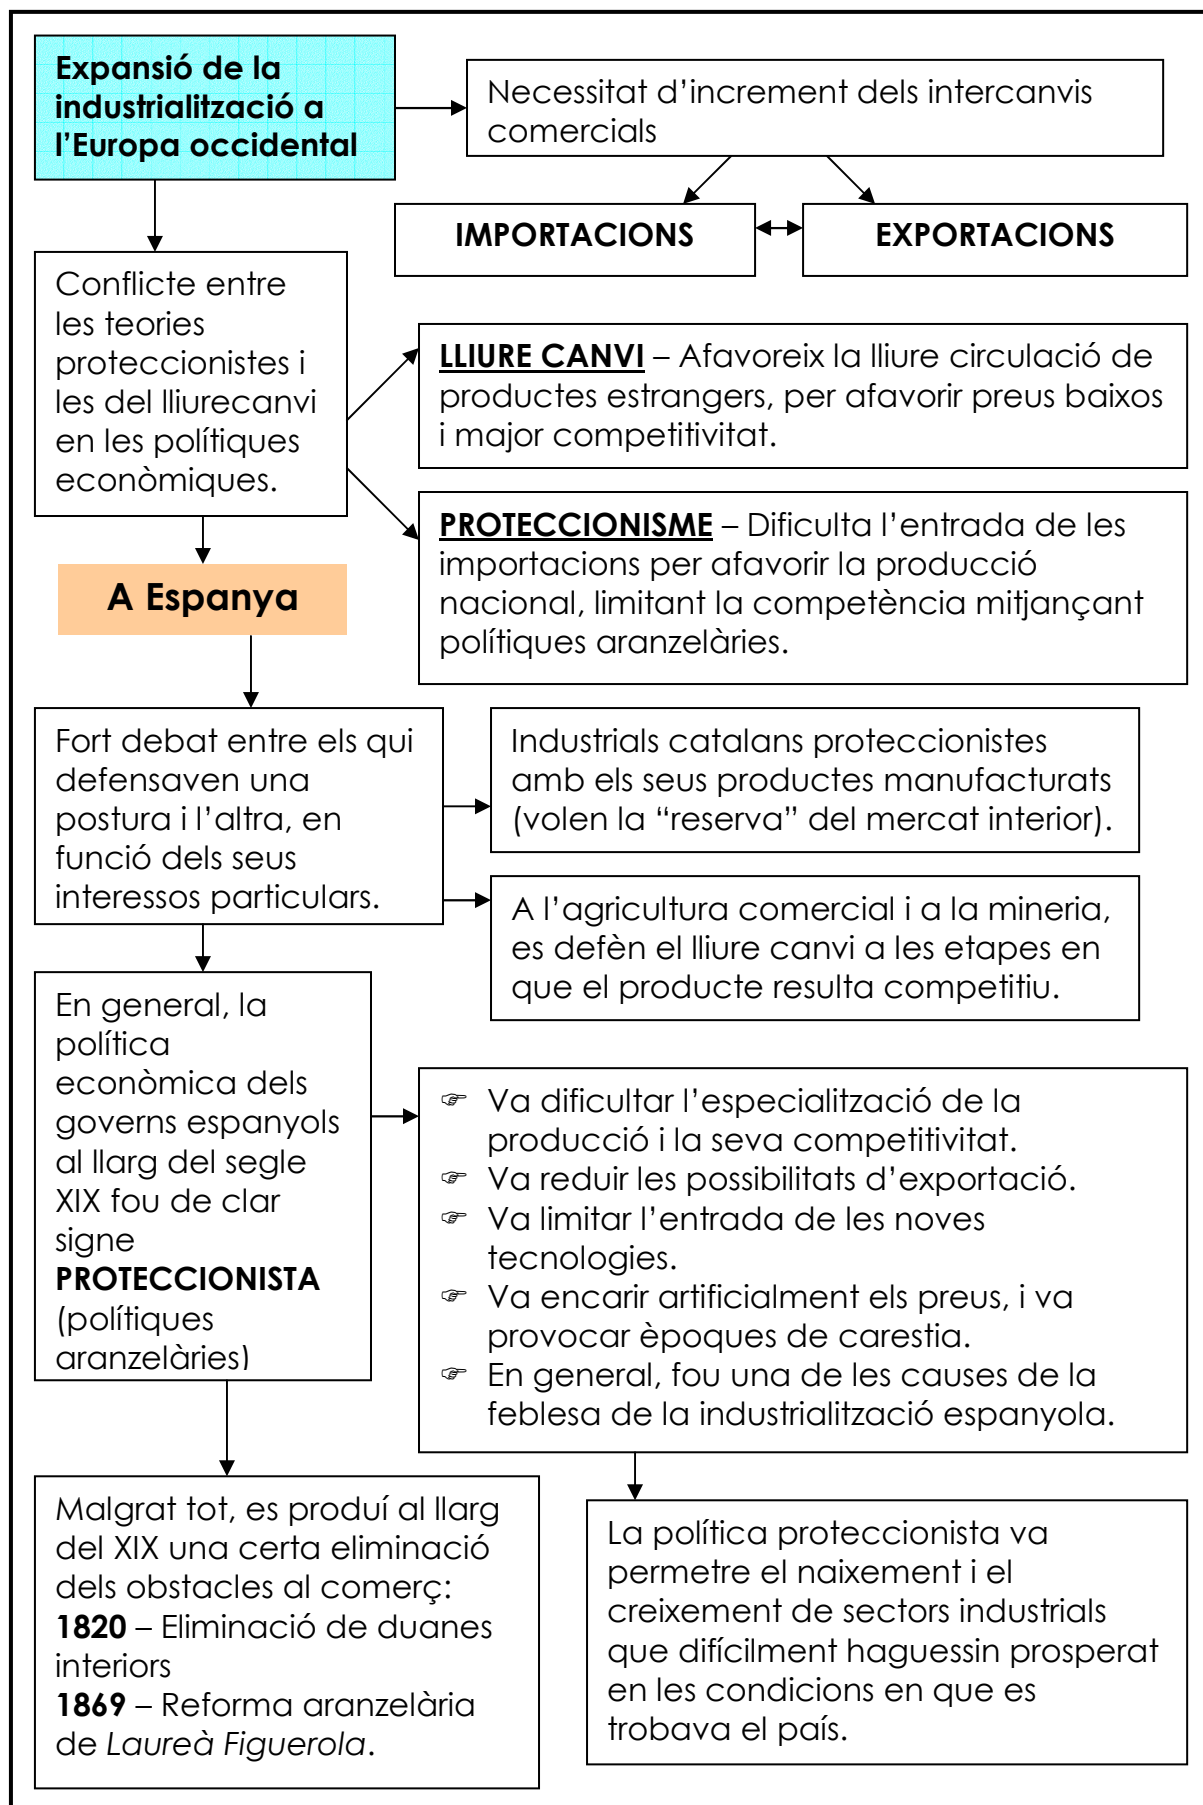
Expansió de la industrialització a l'Europa occidental

Necessitat d'increment dels intercanvis comercials

IMPORTACIONS

EXPORTACIONS

Conflicte entre les teories proteccionistes i les del lliurecanvi en les polítiques econòmiques.

LLIURE CANVI – Afavoreix la lliure circulació de productes estrangers, per afavorir preus baixos i major competitivitat.

PROTECCIONISME – Dificulta l'entrada de les importacions per afavorir la producció nacional, limitant la competència mitjançant polítiques aranzelàries.

A Espanya

Fort debat entre els qui defensaven una postura i l'altra, en funció dels seus interessos particulars.

Industrials catalans proteccionistes amb els seus productes manufacturats (volen la "reserva" del mercat interior).

A l'agricultura comercial i a la mineria, es defèn el lliure canvi a les etapes en que el producte resulta competitiu.

En general, la política econòmica dels governs espanyols al llarg del segle XIX fou de clar signe **PROTECCIONISTA** (polítiques aranzelàries)

☞ Va dificultar l'especialització de la producció i la seva competitivitat.
☞ Va reduir les possibilitats d'exportació.
☞ Va limitar l'entrada de les noves tecnologies.
☞ Va encarir artificialment els preus, i va provocar èpoques de carestia.
☞ En general, fou una de les causes de la feblesa de la industrialització espanyola.

Malgrat tot, es produí al llarg del XIX una certa eliminació dels obstacles al comerç:
**1820** – Eliminació de duanes interiors
**1869** – Reforma aranzelària de *Laureà Figuerola*.

La política proteccionista va permetre el naixement i el creixement de sectors industrials que difícilment haguessin prosperat en les condicions en que es trobava el país.